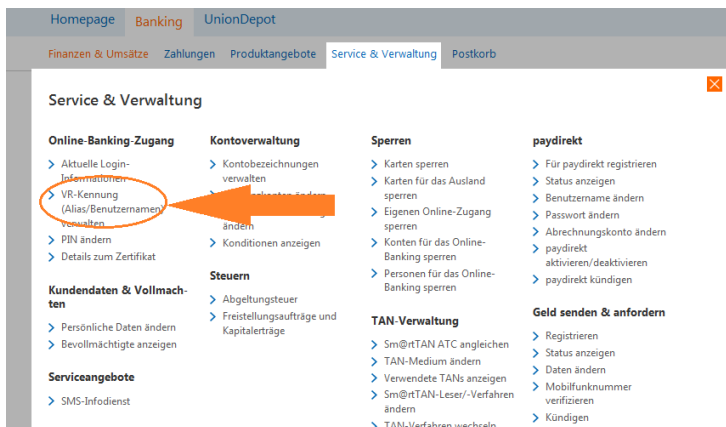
Homepage Banking UnionDepot

Finanzen & Umsätze Zahlungen Produktangebote Service & Verwaltung Postkorb

Service & Verwaltung

Online-Banking-Zugang
Aktuelle Login-Informationen
VR-Kennung (Alias/Benutzernamen) verwalten
PIN ändern
Details zum Zertifikat

Kundendaten & Vollmachten
Persönliche Daten ändern
Bevollmächtigte anzeigen

Serviceangebote
SMS-Infodienst

Kontoverwaltung
Kontobezeichnungen verwalten
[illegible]
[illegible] ändern
Konditionen anzeigen

Steuern
Abgeltungsteuer
Freistellungsaufträge und Kapitalerträge

Sperren
Karten sperren
Karten für das Ausland sperren
Eigenen Online-Zugang sperren
Konten für das Online-Banking sperren
Personen für das Online-Banking sperren

TAN-Verwaltung
Sm@rtTAN ATC angleichen
TAN-Medium ändern
Verwendete TANs anzeigen
Sm@rtTAN-Leser/-Verfahren ändern
TAN-Verfahren wechseln

paydirekt
Für paydirekt registrieren
Status anzeigen
Benutzername ändern
Passwort ändern
Abrechnungskonto ändern
paydirekt aktivieren/deaktivieren
paydirekt kündigen

Geld senden & anfordern
Registrieren
Status anzeigen
Daten ändern
Mobilfunknummer verifizieren
Kündigen